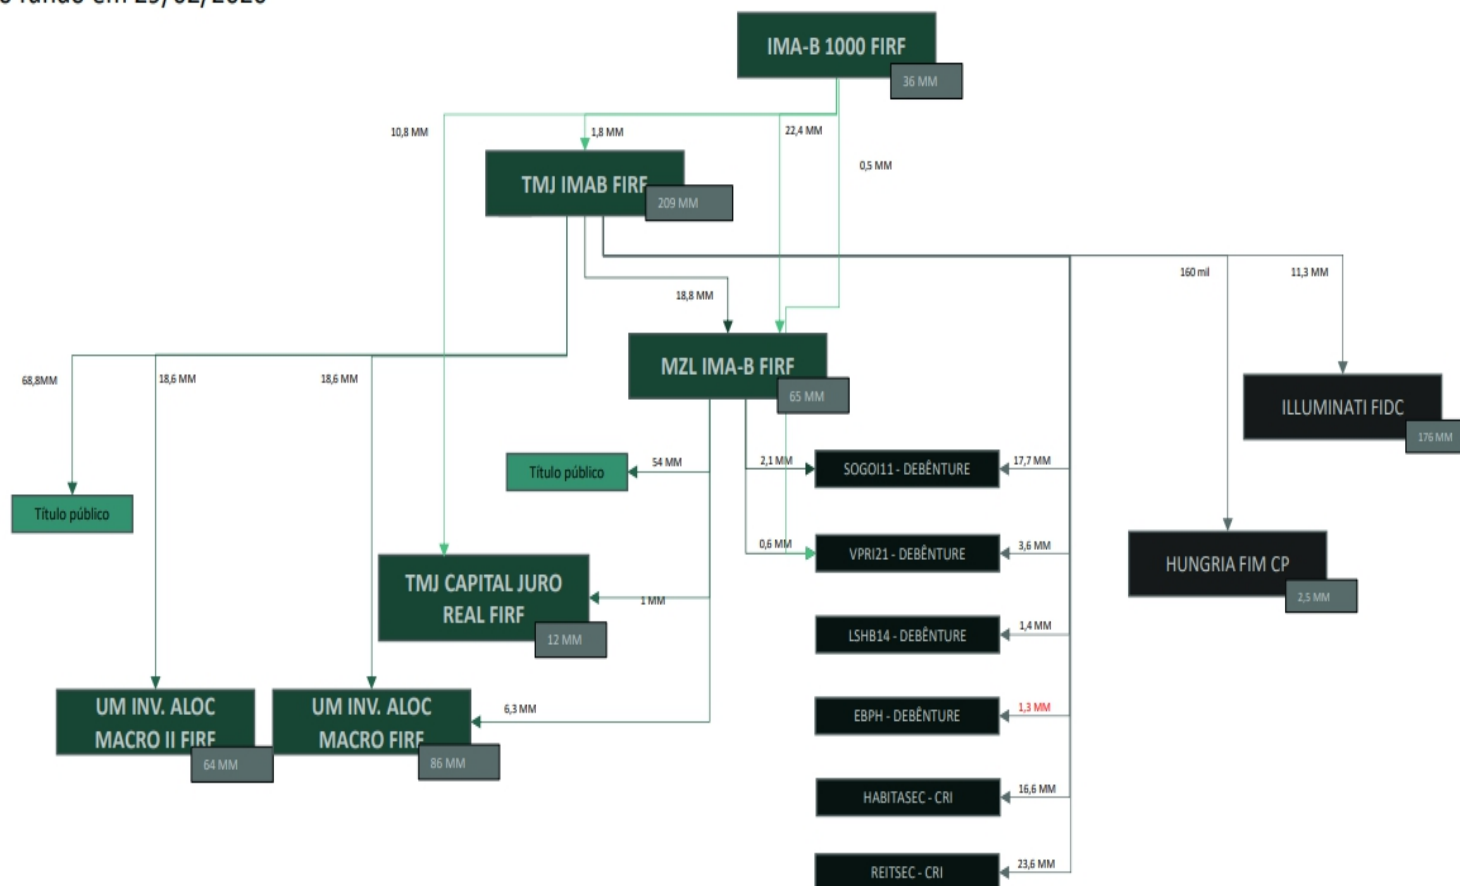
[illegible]

IMA-B 1000 FIRF
36 MM

10,8 MM
1,8 MM
22,4 MM
0,5 MM

TMJ IMAB FIRF
209 MM

160 mil
11,3 MM

18,8 MM

MZL IMA-B FIRF
65 MM

68,8MM
18,6 MM
18,6 MM

ILLUMINATI FIDC
176 MM

Título público
54 MM
2,1 MM
SOGOI11 - DEBÊNTURE
17,7 MM

Título público

0,6 MM
VPRI21 - DEBÊNTURE
3,6 MM

HUNGRIA FIM CP
2,5 MM

TMJ CAPITAL JURO REAL FIRF
12 MM
1 MM

LSHB14 - DEBÊNTURE
1,4 MM

UM INV. ALOC MACRO II FIRF
64 MM

UM INV. ALOC MACRO FIRF
86 MM

6,3 MM

EBPH - DEBÊNTURE
1,3 MM

HABITASEC - CRI
16,6 MM

REITSEC - CRI
23,6 MM